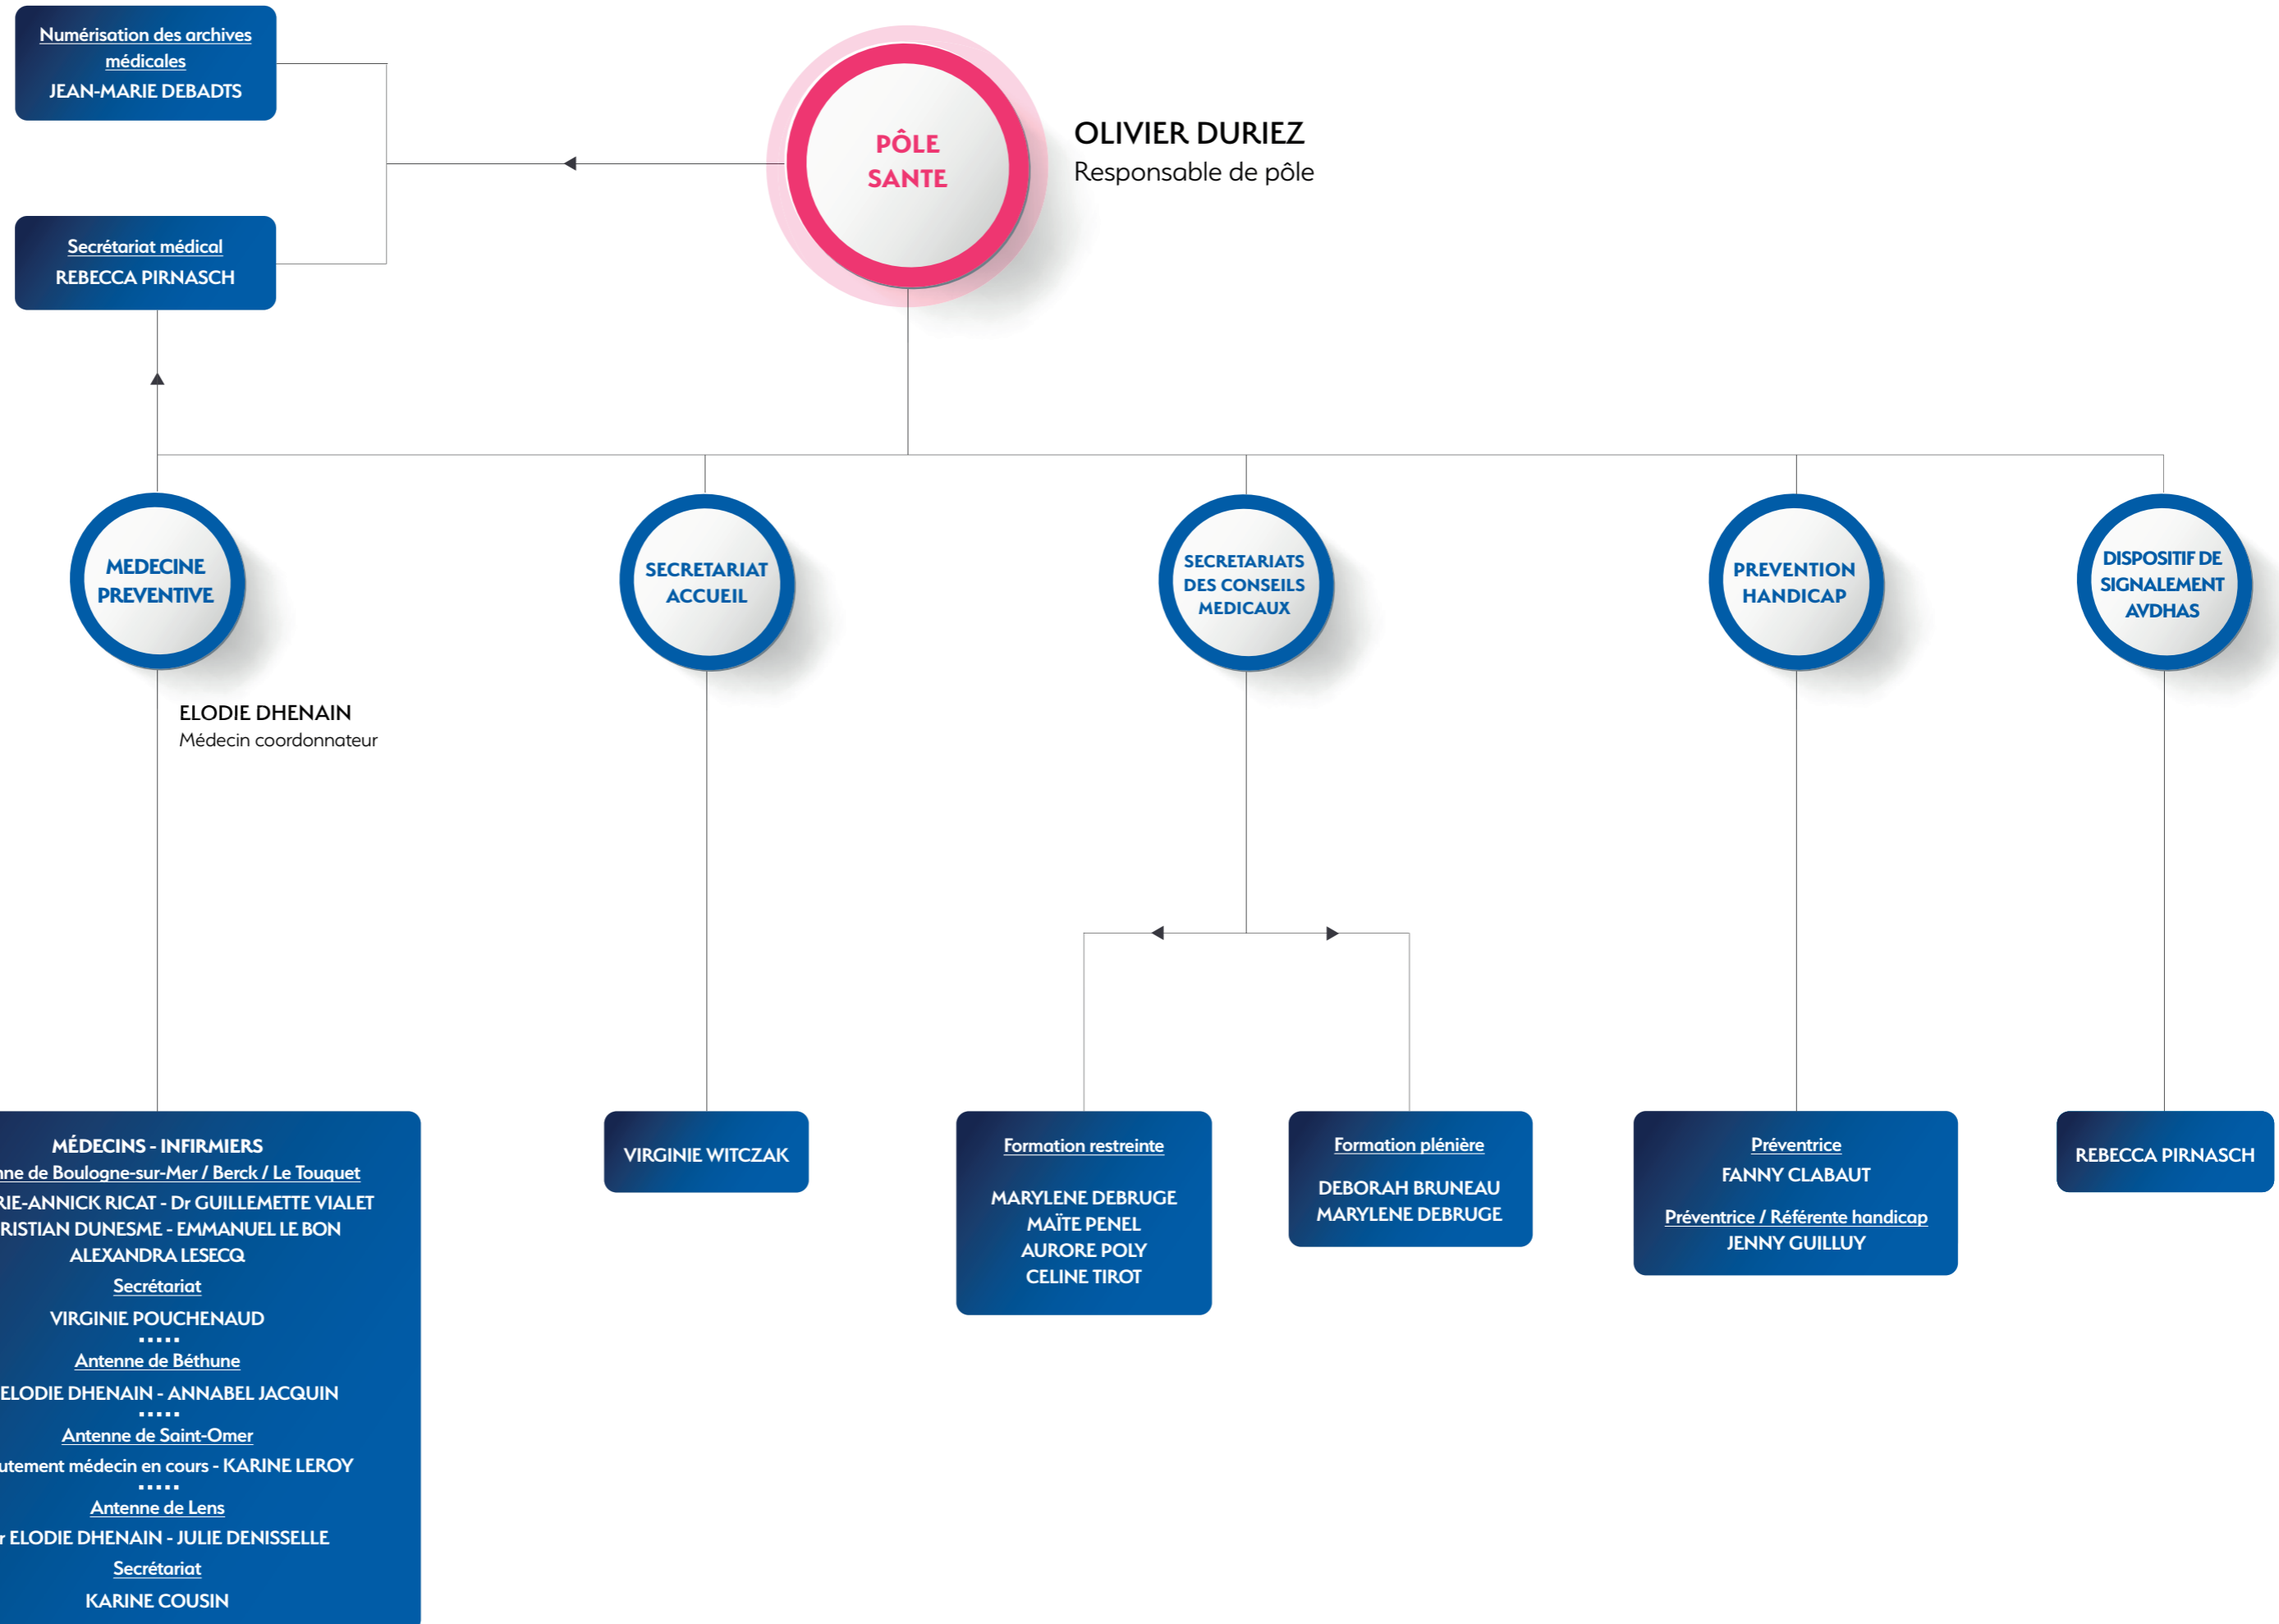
Numérisation des archives médicales
JEAN-MARIE DEBADTS

Secrétariat médical
REBECCA PIRNASCH

PÔLE SANTE

OLIVIER DURIEZ
Responsable de pôle

MEDECINE PREVENTIVE

SECRETARIAT ACCUEIL

SECRETARIATS DES CONSEILS MEDICAUX

PREVENTION HANDICAP

DISPOSITIF DE SIGNALEMENT AVDHAS

ELODIE DHENAIN
Médecin coordonnateur

MÉDECINS - INFIRMIERS
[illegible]ne de Boulogne-sur-Mer / Berck / Le Touquet
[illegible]RIE-ANNICK RICAT - Dr GUILLEMETTE VIALET
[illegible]RISTIAN DUNESME - EMMANUEL LE BON
ALEXANDRA LESECQ
Secrétariat
VIRGINIE POUCHENAUD
Antenne de Béthune
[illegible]ELODIE DHENAIN - ANNABEL JACQUIN
Antenne de Saint-Omer
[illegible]utement médecin en cours - KARINE LEROY
Antenne de Lens
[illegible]r ELODIE DHENAIN - JULIE DENISSELLE
Secrétariat
KARINE COUSIN

VIRGINIE WITCZAK

Formation restreinte
MARYLENE DEBRUGE
MAÏTE PENEL
AURORE POLY
CELINE TIROT

Formation plénière
DEBORAH BRUNEAU
MARYLENE DEBRUGE

Préventrice
FANNY CLABAUT
Préventrice / Référente handicap
JENNY GUILLUY

REBECCA PIRNASCH